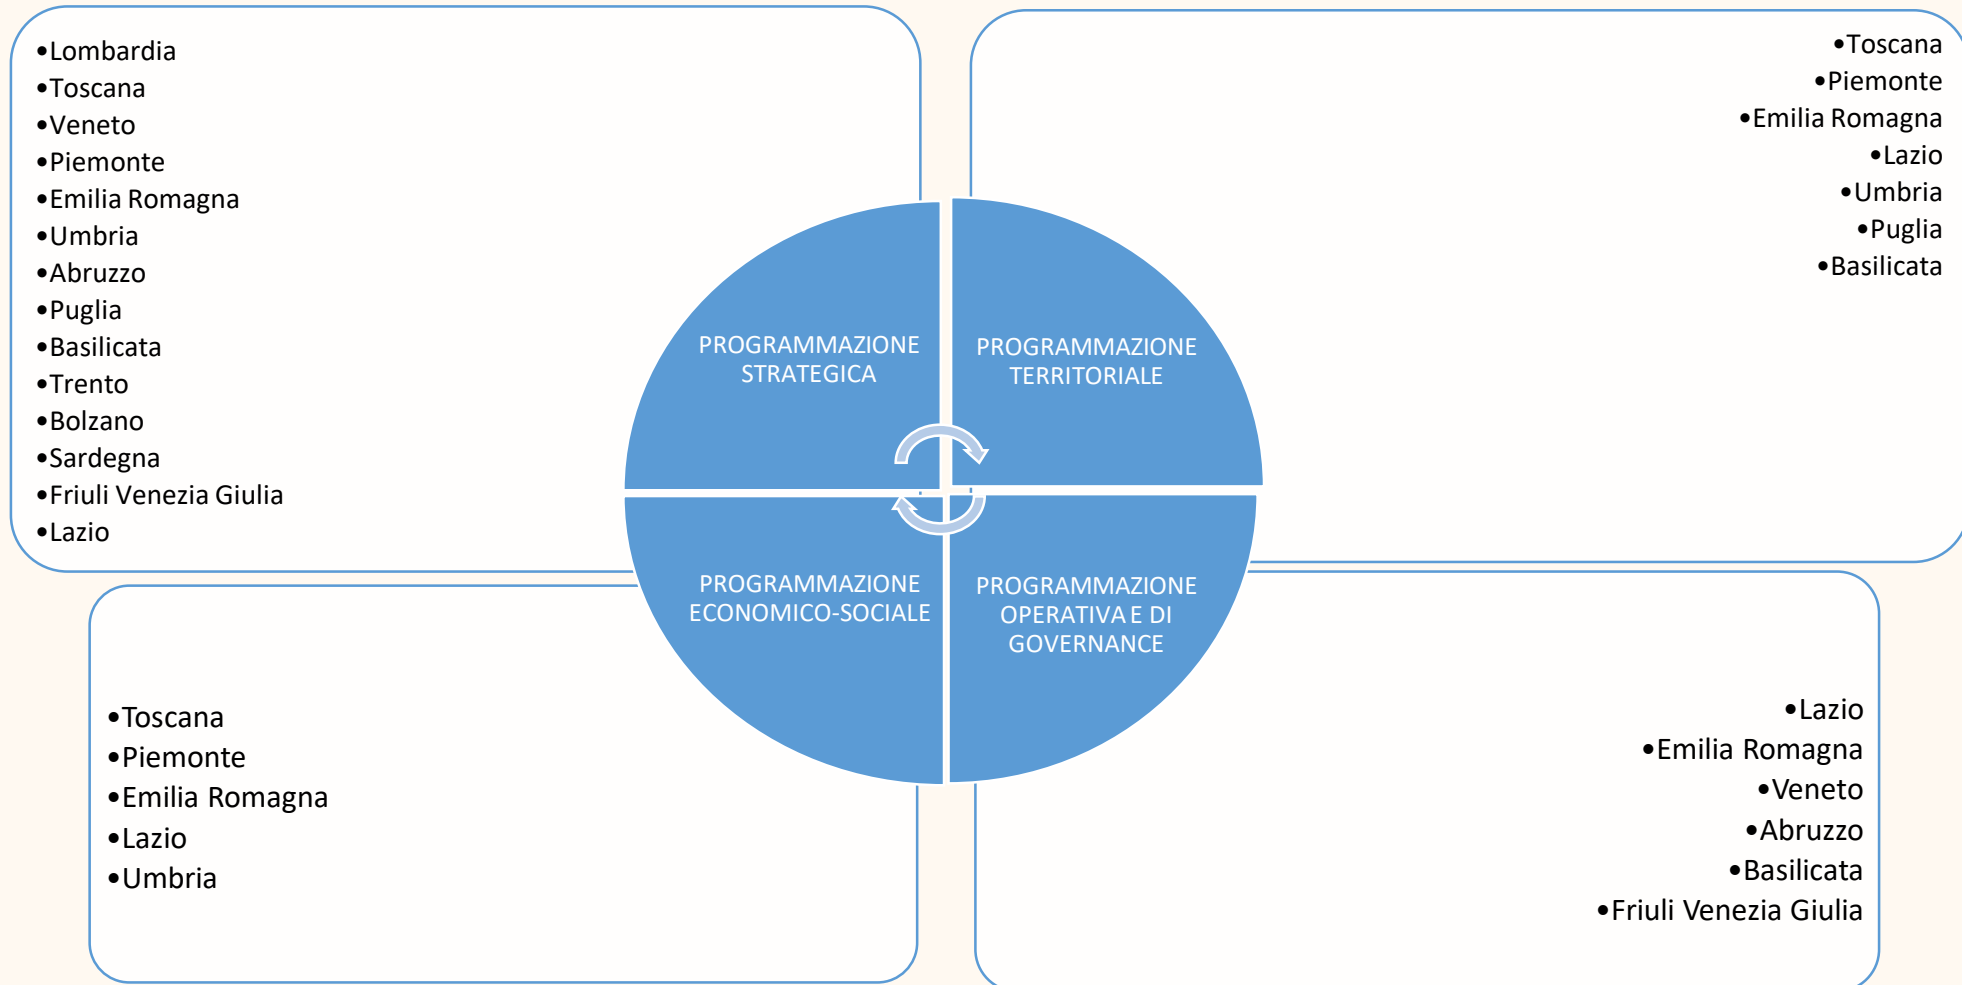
•Lombardia
•Toscana
•Veneto
•Piemonte
•Emilia Romagna
•Umbria
•Abruzzo
•Puglia
•Basilicata
•Trento
•Bolzano
•Sardegna
•Friuli Venezia Giulia
•Lazio

•Toscana
•Piemonte
•Emilia Romagna
•Lazio
•Umbria
•Puglia
•Basilicata

PROGRAMMAZIONE STRATEGICA

PROGRAMMAZIONE TERRITORIALE

PROGRAMMAZIONE ECONOMICO-SOCIALE

PROGRAMMAZIONE OPERATIVA E DI GOVERNANCE

•Toscana
•Piemonte
•Emilia Romagna
•Lazio
•Umbria

•Lazio
•Emilia Romagna
•Veneto
•Abruzzo
•Basilicata
•Friuli Venezia Giulia